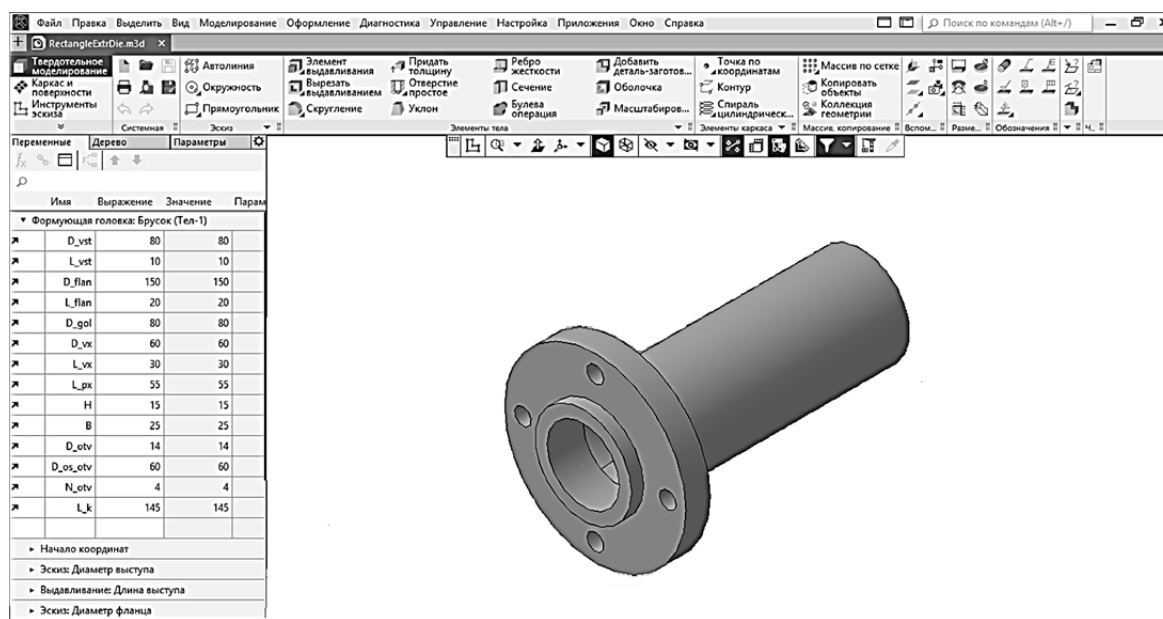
Файл Правка Выделить Вид Моделирование Оформление Диагностика Управление Настройка Приложения Окно Справка

Поиск по командам (Alt+/)

RectangleExtrDie.m3d

Твердотельное моделирование
Каркас и поверхности
Инструменты эскиза

Системная

Автолиния
Окружность
Прямоугольник
Эскиз

Элемент выдавливания
Вырезать выдавливанием
Скругление
Придать толщину
Отверстие простое
Уклон
Ребро жесткости
Сечение
Булева операция
Добавить деталь-заготов...
Оболочка
Масштабиров...
Элементы тела

Точка по координатам
Контур
Спираль цилиндрическ...
Элементы каркаса

Массив по сетке
Копировать объекты
Коллекция геометрии
Массив, копирование

Вспом...
Разме...
Обозначения
Ч...

Переменные | Дерево | Параметры

| | Имя | Выражение | Значение | Парам |
|---|---|---|---|---|
| ▾ Формующая головка: Брусок (Тел-1) | | | | |
| ↗ | D_vst | 80 | 80 | |
| ↗ | L_vst | 10 | 10 | |
| ↗ | D_flan | 150 | 150 | |
| ↗ | L_flan | 20 | 20 | |
| ↗ | D_gol | 80 | 80 | |
| ↗ | D_vx | 60 | 60 | |
| ↗ | L_vx | 30 | 30 | |
| ↗ | L_px | 55 | 55 | |
| ↗ | H | 15 | 15 | |
| ↗ | B | 25 | 25 | |
| ↗ | D_otv | 14 | 14 | |
| ↗ | D_os_otv | 60 | 60 | |
| ↗ | N_otv | 4 | 4 | |
| ↗ | L_k | 145 | 145 | |

▸ Начало координат
▸ Эскиз: Диаметр выступа
▸ Выдавливание: Длина выступа
▸ Эскиз: Диаметр фланца